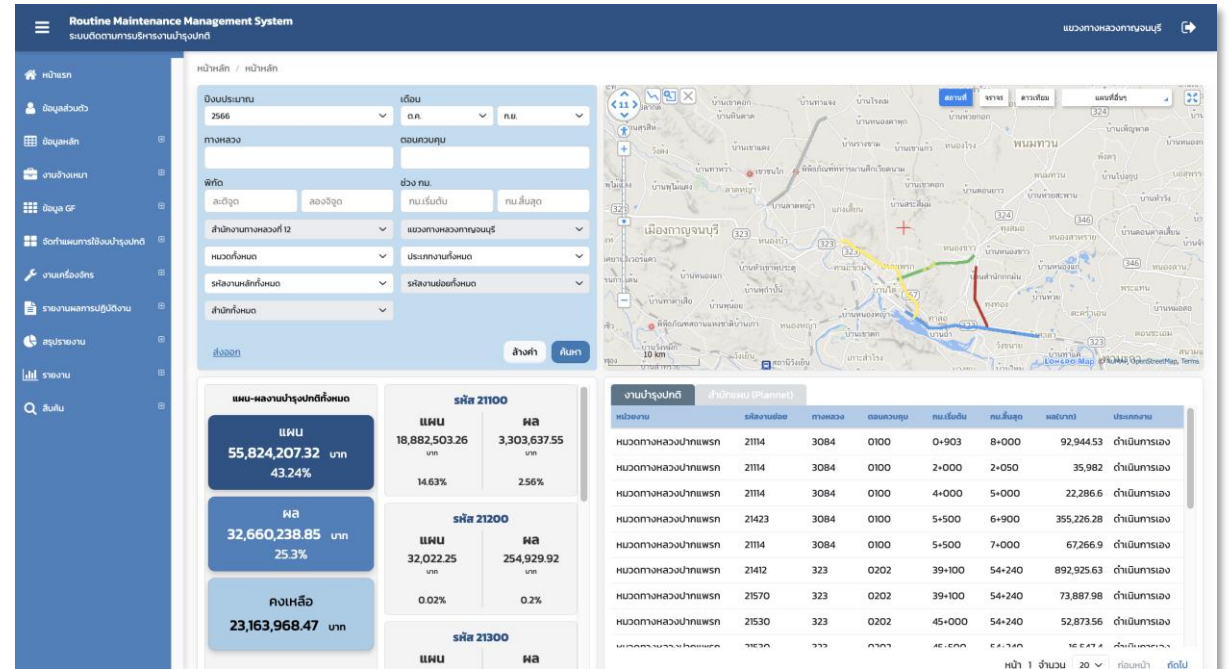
Routine Maintenance Management System
ระบบติดตามการบริหารงานบำรุงปกติ

แขวงทางหลวงกาญจนบุรี

หน้าแรก
ข้อมูลส่วนตัว
ข้อมูลหลัก
งานจ้างเหมา
ข้อมูล GF
จัดทำแผนการใช้งบบำรุงปกติ
งานเครื่องจักร
รายงานผลการปฏิบัติงาน
สรุปรายงาน
รายงาน
ค้นหา

หน้าหลัก / หน้าหลัก

ปีงบประมาณ
2566
เดือน
ต.ค.
ก.ย.
ทางหลวง
ตอนควบคุม
พิกัด
ละติจูด
ลองจิจูด
ช่วง กม.
กม.เริ่มต้น
กม.สิ้นสุด
สำนักงานทางหลวงที่ 12
แขวงทางหลวงกาญจนบุรี
หมวดทั้งหมด
ประเภทงานทั้งหมด
รหัสงานหลักทั้งหมด
รหัสงานย่อยทั้งหมด
สำนักทั้งหมด
ส่งออก
ล้างค่า
ค้นหา

สถานที่
จราจร
ดาวเทียม
แผนที่ฐาน
เมืองกาญจนบุรี
พนมทวน
10 km
Longdo Map © OpenStreetMap, Terms

แผน-ผลงานบำรุงปกติทั้งหมด
แผน
55,824,207.32 บาท
43.24%
ผล
32,660,238.85 บาท
25.3%
คงเหลือ
23,163,968.47 บาท

รหัส 21100
แผน
18,882,503.26
บาท
14.63%
ผล
3,303,637.55
บาท
2.56%

รหัส 21200
แผน
32,022.25
บาท
0.02%
ผล
254,929.92
บาท
0.2%

รหัส 21300
แผน
ผล

งานบำรุงปกติ
สำนักแผน (Plannet)

| หน่วยงาน | รหัสงานย่อย | ทางหลวง | ตอนควบคุม | กม.เริ่มต้น | กม.สิ้นสุด | ผล(บาท) | ประเภทงาน |
|---|---|---|---|---|---|---|---|
| หมวดทางหลวงปากแพรก | 21114 | 3084 | 0100 | 0+903 | 8+000 | 92,944.53 | ดำเนินการเอง |
| หมวดทางหลวงปากแพรก | 21114 | 3084 | 0100 | 2+000 | 2+050 | 35,982 | ดำเนินการเอง |
| หมวดทางหลวงปากแพรก | 21114 | 3084 | 0100 | 4+000 | 5+000 | 22,286.6 | ดำเนินการเอง |
| หมวดทางหลวงปากแพรก | 21423 | 3084 | 0100 | 5+500 | 6+900 | 355,226.28 | ดำเนินการเอง |
| หมวดทางหลวงปากแพรก | 21114 | 3084 | 0100 | 5+500 | 7+000 | 67,266.9 | ดำเนินการเอง |
| หมวดทางหลวงปากแพรก | 21412 | 323 | 0202 | 39+100 | 54+240 | 892,925.63 | ดำเนินการเอง |
| หมวดทางหลวงปากแพรก | 21570 | 323 | 0202 | 39+100 | 54+240 | 73,887.98 | ดำเนินการเอง |
| หมวดทางหลวงปากแพรก | 21530 | 323 | 0202 | 45+000 | 54+240 | 52,873.56 | ดำเนินการเอง |
| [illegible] | 21530 | 323 | 0202 | 45+500 | 54+240 | 16,547.4 | ดำเนินการเอง |

หน้า 1 จำนวน 20 ก่อนหน้า ถัดไป